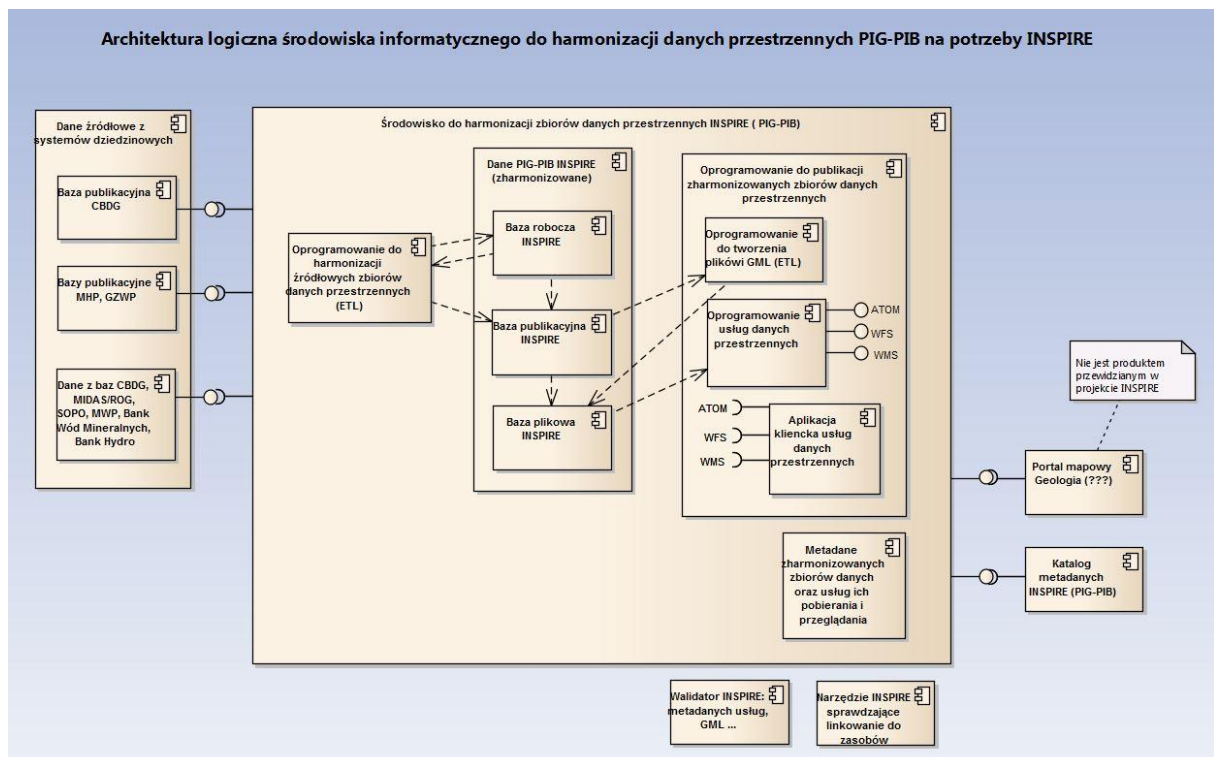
Architektura logiczna środowiska informatycznego do harmonizacji danych przestrzennych PIG-PIB na potrzeby INSPIRE

Dane źródłowe z systemów dziedzinowych

Baza publikacyjna CBDG

Bazy publikacyjne MHP, GZWP

Dane z baz CBDG, MIDAS/ROG, SOPO, MWP, Bank Wód Mineralnych, Bank Hydro

Środowisko do harmonizacji zbiorów danych przestrzennych INSPIRE ( PIG-PIB)

Oprogramowanie do harmonizacji źródłowych zbiorów danych przestrzennych (ETL)

Dane PIG-PIB INSPIRE (zharmonizowane)

Baza robocza INSPIRE

Baza publikacyjna INSPIRE

Baza plikowa INSPIRE

Oprogramowanie do publikacji zharmonizowanych zbiorów danych przestrzennych

Oprogramowanie do tworzenia plików GML (ETL)

Oprogramowanie usług danych przestrzennych

ATOM

WFS

WMS

ATOM

WFS

WMS

Aplikacja kliencka usług danych przestrzennych

Nie jest produktem przewidzianym w projekcie INSPIRE

Portal mapowy Geologia (???)

Metadane zharmonizowanych zbiorów danych oraz usług ich pobierania i przeglądania

Katalog metadanych INSPIRE (PIG-PIB)

Walidator INSPIRE: metadanych usług, GML ...

Narzędzie INSPIRE sprawdzające linkowanie do zasobów